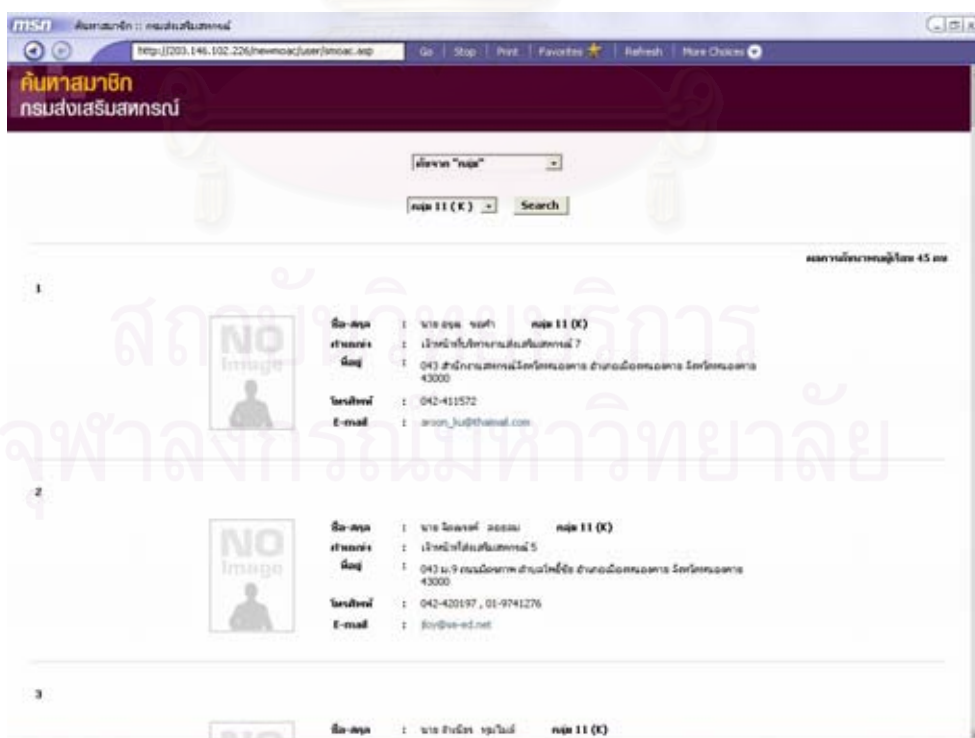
msn ค้นหาสมาชิก :: กรมส่งเสริมสหกรณ์

http://203.146.102.226/newmoac/user/smoac.asp Go | Stop | Print | Favorites | Refresh | More Choices

ค้นหาสมาชิก
กรมส่งเสริมสหกรณ์

ค้นจาก "กลุ่ม"

กลุ่ม 11 (K) Search

ผลการค้นหาพบผู้ใช้ 45 คน

1

NO Image

ชื่อ-สกุล : นาย อรุณ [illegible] กลุ่ม 11 (K)
ตำแหน่ง : เจ้าหน้าที่บริหารงานส่งเสริมสหกรณ์ 7
ที่อยู่ : 043 สำนักงานสหกรณ์จังหวัดหนองคาย อำเภอเมืองหนองคาย จังหวัดหนองคาย 43000
โทรศัพท์ : 042-411572
E-mail : aroon_ku@thaimail.com

2

NO Image

ชื่อ-สกุล : นาย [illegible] กลุ่ม 11 (K)
ตำแหน่ง : เจ้าหน้าที่ส่งเสริมสหกรณ์ 5
ที่อยู่ : 043 ม.9 ถนนมิตรภาพ ตำบลโพธิ์ชัย อำเภอเมืองหนองคาย จังหวัดหนองคาย 43000
โทรศัพท์ : 042-420197 , 01-9741276
E-mail : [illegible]@se-ed.net

3

ชื่อ-สกุล : นาย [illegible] กลุ่ม 11 (K)

สถาบันวิทยบริการ
จุฬาลงกรณ์มหาวิทยาลัย